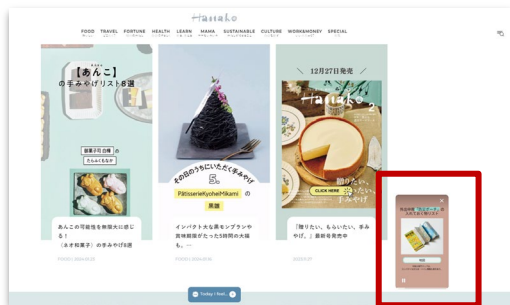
Hanako

FOOD TRAVEL FORTUNE HEALTH LEARN MAMA SUSTAINABLE CULTURE WORK&MONEY SPECIAL

【あんこ】の手みやげリスト8選

御菓子司 白樺のたらふくもなか

あんこの可能性を無限大に感じる！〈ネオ和菓子〉の手みやげ8選

5.

その日のうちにいただく手みやげ

PâtisserieKyoheiMikami の

黒菌

インパクト大な黒モンブランや賞味期限がたった3時間の大福…

12月27日発売

Hanako

CLICK HERE

贈りたい、もらいたい、手みやげ。

「贈りたい、もらいたい、手みやげ。」最新号発売中

Today's feed

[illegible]